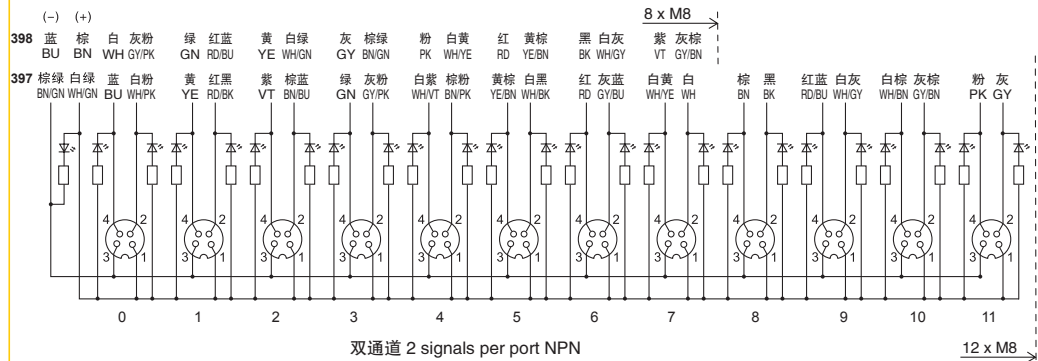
(−) (+)

398 蓝 BU 棕 BN 白 WH 灰粉 GY/PK 绿 GN 红蓝 RD/BU 黄 YE 白绿 WH/GN 灰 GY 棕绿 BN/GN 粉 PK 白黄 WH/YE 红 RD 黄棕 YE/BN 黑 BK 白灰 WH/GY 紫 VT 灰棕 GY/BN

8 x M8

397 棕绿 BN/GN 白绿 WH/GN 蓝 BU 白粉 WH/PK 黄 YE 红黑 RD/BK 紫 VT 棕蓝 BN/BU 绿 GN 灰粉 GY/PK 白紫 WH/VT 棕粉 BN/PK 黄棕 YE/BN 白黑 WH/BK 红 RD 灰蓝 GY/BU 白黄 WH/YE 白 WH 棕 BN 黑 BK 红蓝 RD/BU 白灰 WH/GY 白棕 WH/BN 灰棕 GY/BN 粉 PK 灰 GY

4 2 3 1 4 2 3 1 4 2 3 1 4 2 3 1 4 2 3 1 4 2 3 1 4 2 3 1 4 2 3 1 4 2 3 1 4 2 3 1 4 2 3 1 4 2 3 1

0 1 2 3 4 5 6 7 8 9 10 11

双通道 2 signals per port NPN

12 x M8